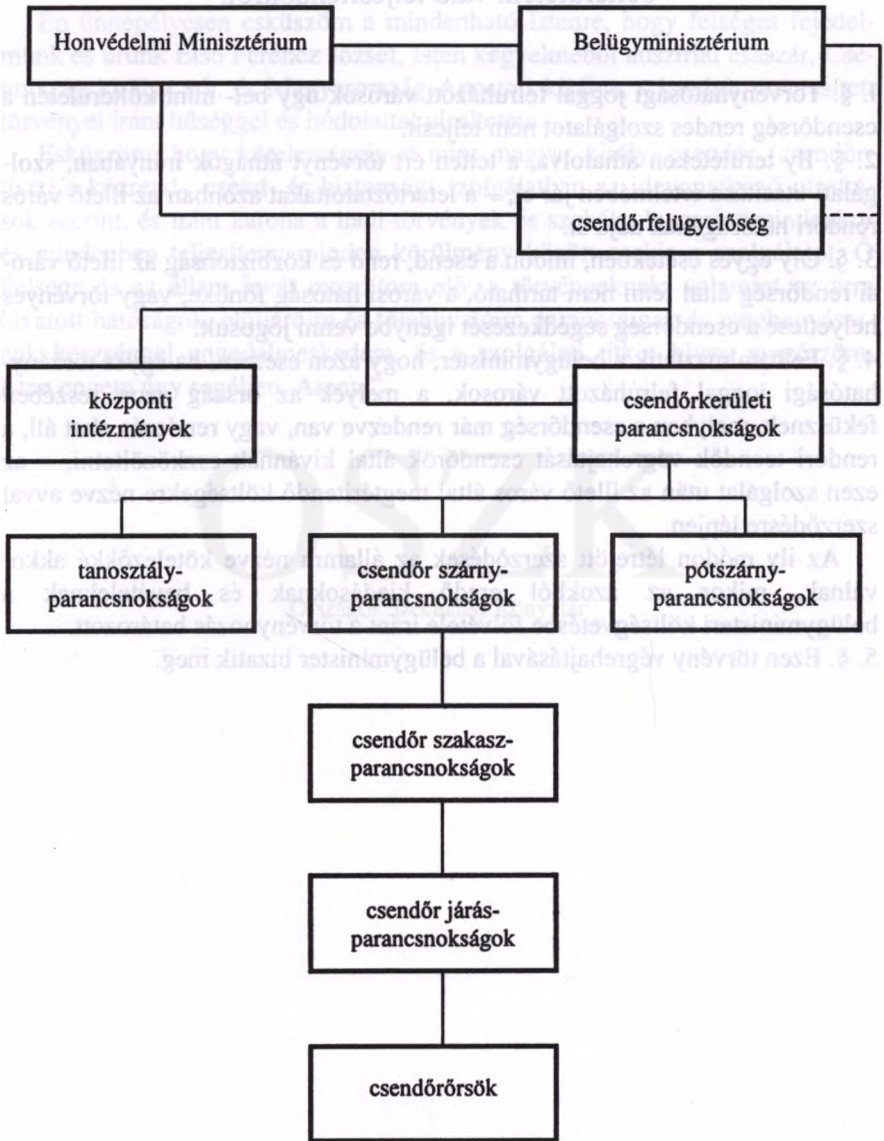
Honvédelmi Minisztérium

Belügyminisztérium

csendőrfelügyelőség

központi intézmények

csendőrkerületi parancsnokságok

tanosztály-parancsnokságok

csendőr szárny-parancsnokságok

pótszárny-parancsnokságok

csendőr szakasz-parancsnokságok

csendőr járás-parancsnokságok

csendőrőrsök